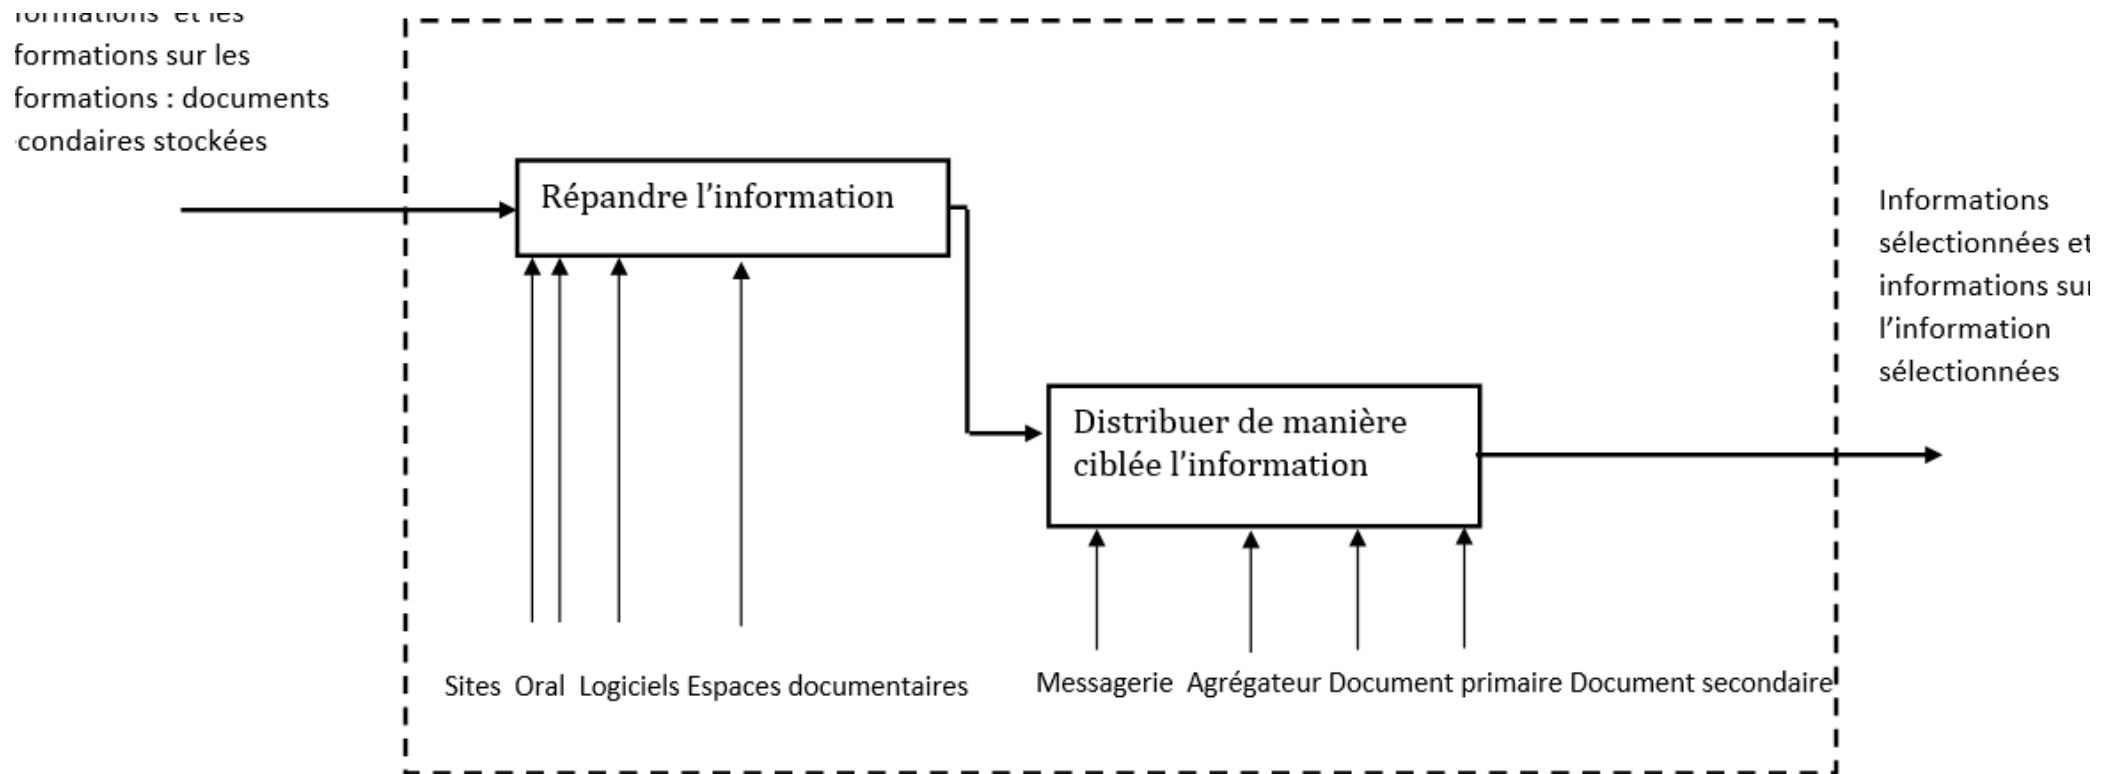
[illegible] et les formations sur les formations : documents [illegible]condaires stockées

Répandre l'information

Distribuer de manière ciblée l'information

Informations sélectionnées et informations sur l'information sélectionnées

Sites Oral Logiciels Espaces documentaires

Messagerie Agrégateur Document primaire Document secondaire